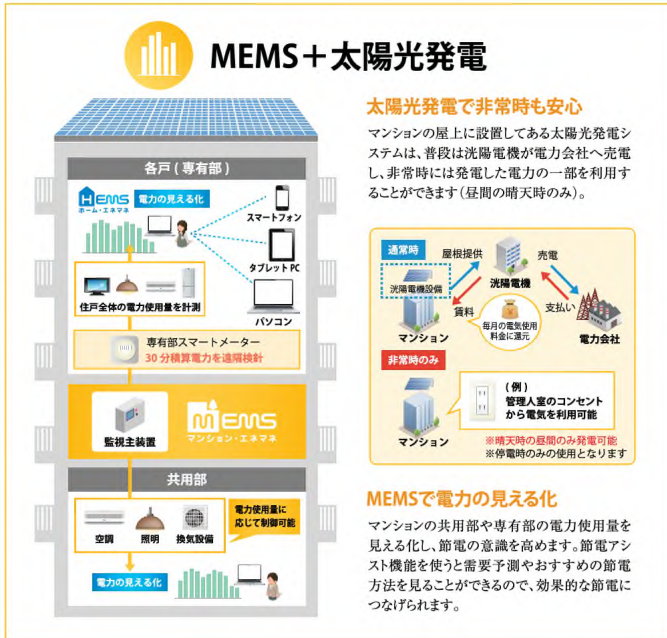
MEMS＋太陽光発電

各戸（専有部）

HEMS ホーム・エネマネ

電力の見える化

スマートフォン

タブレットPC

住戸全体の電力使用量を計測

パソコン

専有部スマートメーター

30分積算電力を遠隔検針

監視主装置

MEMS マンション・エネマネ

共用部

電力使用量に応じて制御可能

空調　照明　換気設備

電力の見える化

太陽光発電で非常時も安心

マンションの屋上に設置してある太陽光発電システムは、普段は洸陽電機が電力会社へ売電し、非常時には発電した電力の一部を利用することができます（昼間の晴天時のみ）。

通常時

屋根提供

洸陽電機設備

洸陽電機

売電

賃料

毎月の電気使用料金に還元

支払い

マンション

電力会社

非常時のみ

（例）
管理人室のコンセントから電気を利用可能

マンション

※晴天時の昼間のみ発電可能
※停電時のみの使用となります

MEMSで電力の見える化

マンションの共用部や専有部の電力使用量を見える化し、節電の意識を高めます。節電アシスト機能を使うと需要予測やおすすめの節電方法を見ることができるので、効果的な節電につなげられます。